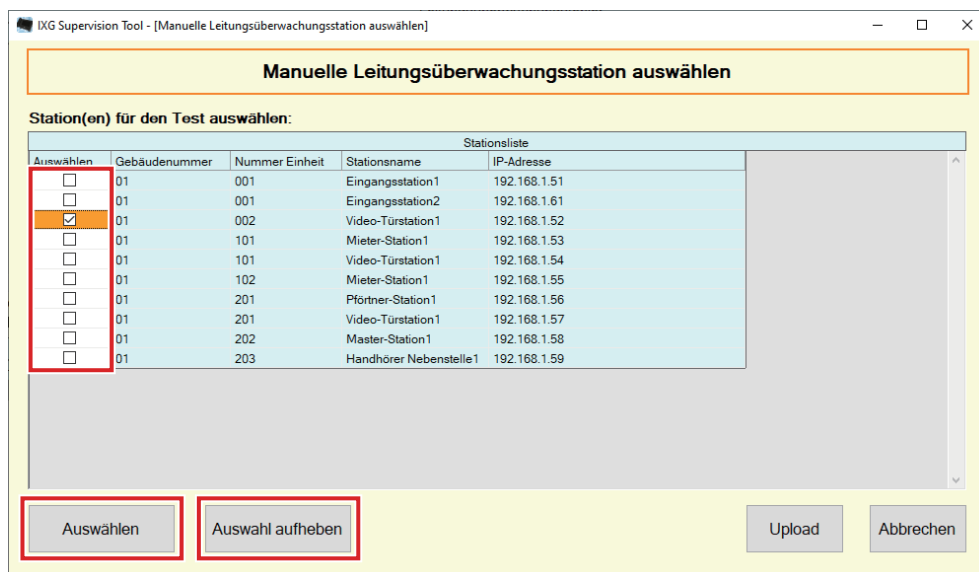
IXG Supervision Tool - [Manuelle Leitungsüberwachungsstation auswählen]

Manuelle Leitungsüberwachungsstation auswählen

Station(en) für den Test auswählen:

Stationsliste

| Auswählen | Gebäudenummer | Nummer Einheit | Stationsname | IP-Adresse |
|---|---|---|---|---|
| ☐ | 01 | 001 | Eingangsstation1 | 192.168.1.51 |
| ☐ | 01 | 001 | Eingangsstation2 | 192.168.1.61 |
| ☑ | 01 | 002 | Video-Türstation1 | 192.168.1.52 |
| ☐ | 01 | 101 | Mieter-Station1 | 192.168.1.53 |
| ☐ | 01 | 101 | Video-Türstation1 | 192.168.1.54 |
| ☐ | 01 | 102 | Mieter-Station1 | 192.168.1.55 |
| ☐ | 01 | 201 | Pförtner-Station1 | 192.168.1.56 |
| ☐ | 01 | 201 | Video-Türstation1 | 192.168.1.57 |
| ☐ | 01 | 202 | Master-Station1 | 192.168.1.58 |
| ☐ | 01 | 203 | Handhörer Nebenstelle1 | 192.168.1.59 |

Auswählen

Auswahl aufheben

Upload

Abbrechen